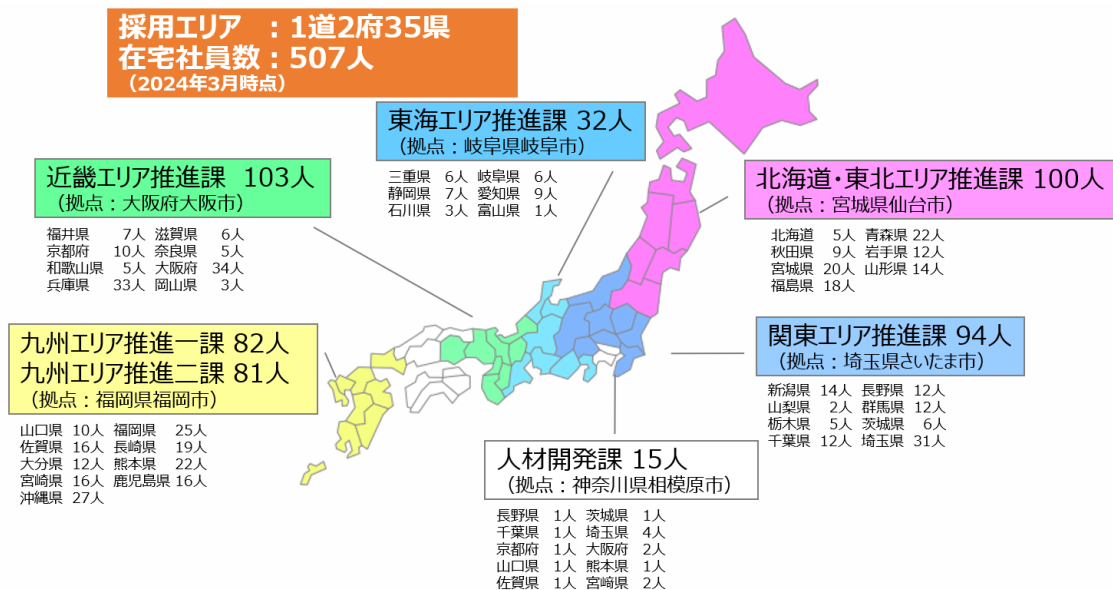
採用エリア　：1道2府35県
在宅社員数：507人
（2024年3月時点）

東海エリア推進課 32人
（拠点：岐阜県岐阜市）
三重県　6人　岐阜県　6人
静岡県　7人　愛知県　9人
石川県　3人　富山県　1人

近畿エリア推進課　103人
（拠点：大阪府大阪市）
福井県　7人　滋賀県　6人
京都府　10人　奈良県　5人
和歌山県　5人　大阪府　34人
兵庫県　33人　岡山県　3人

北海道・東北エリア推進課 100人
（拠点：宮城県仙台市）
北海道　5人　青森県 22人
秋田県　9人　岩手県 12人
宮城県　20人　山形県 14人
福島県　18人

九州エリア推進一課 82人
九州エリア推進二課 81人
（拠点：福岡県福岡市）
山口県　10人　福岡県　25人
佐賀県　16人　長崎県　19人
大分県　12人　熊本県　22人
宮崎県　16人　鹿児島県 16人
沖縄県　27人

関東エリア推進課 94人
（拠点：埼玉県さいたま市）
新潟県　14人　長野県　12人
山梨県　2人　群馬県　12人
栃木県　5人　茨城県　6人
千葉県　12人　埼玉県　31人

人材開発課 15人
（拠点：神奈川県相模原市）
長野県　1人　茨城県　1人
千葉県　1人　埼玉県　4人
京都府　1人　大阪府　2人
山口県　1人　熊本県　1人
佐賀県　1人　宮崎県　2人